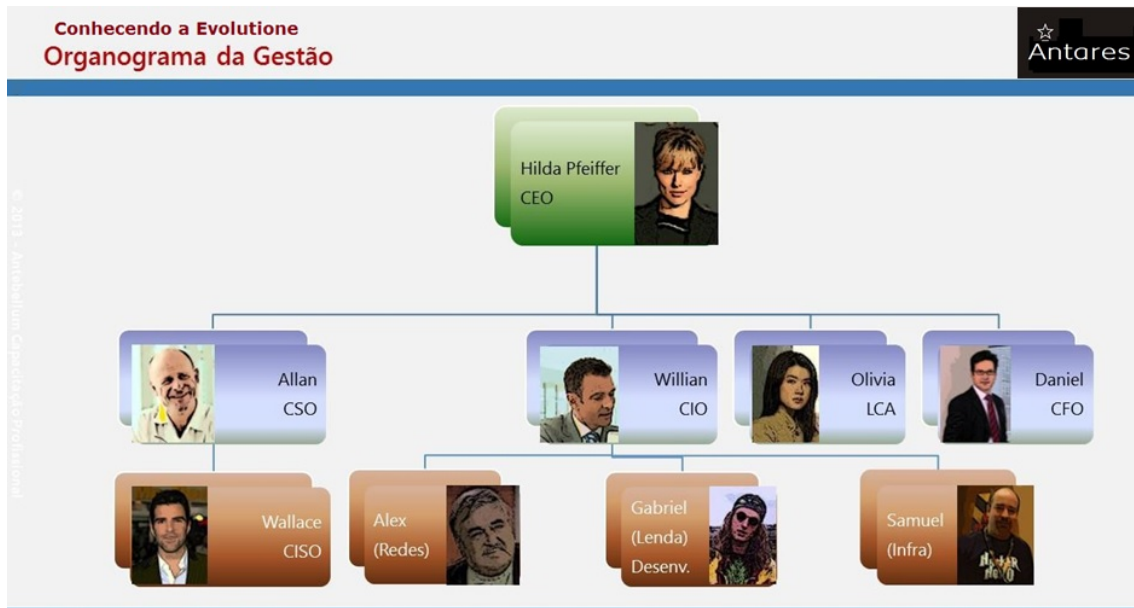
Conhecendo a Evolutione
Organograma da Gestão

Antares

© 2013 - Antebellum Capacitação Profissional

Hilda Pfeiffer
CEO

Allan
CSO

Willian
CIO

Olivia
LCA

Daniel
CFO

Wallace
CISO

Alex
(Redes)

Gabriel
(Lenda)
Desenv.

Samuel
(Infra)